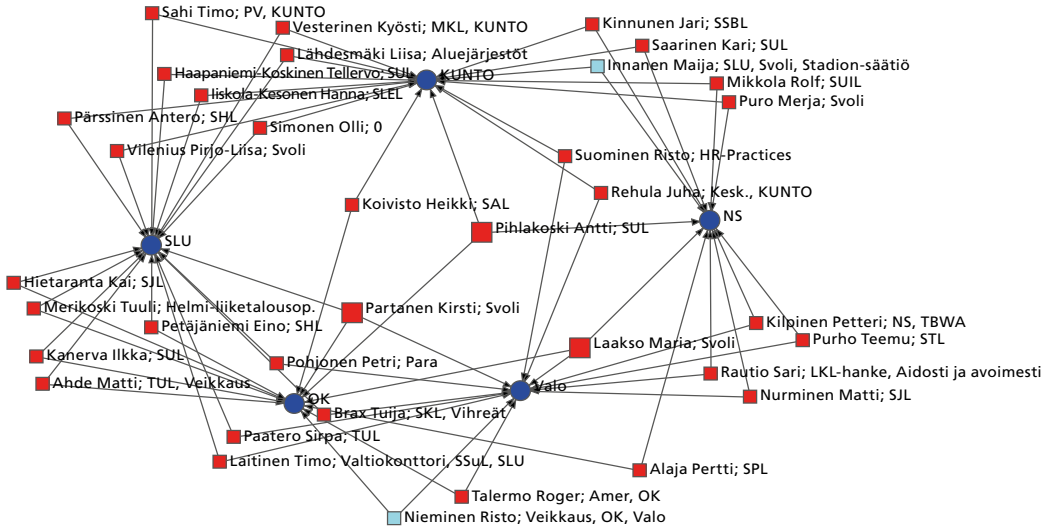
Sahi Timo; PV, KUNTO
Vesterinen Kyösti; MKL, KUNTO
Lähdesmäki Liisa; Aluejärjestöt
Haapaniemi-Koskinen Tellervo; SUL
KUNTO
Iiskola-Kesonen Hanna; SLEL
Pärssinen Antero; SHL
Simonen Olli; 0
Vilenius Pirjo-Liisa; Svoli
Kinnunen Jari; SSBL
Saarinen Kari; SUL
Innanen Maija; SLU, Svoli, Stadion-säätiö
Mikkola Rolf; SUIL
Puro Merja; Svoli
Suominen Risto; HR-Practices
Rehula Juha; Kesk., KUNTO
Koivisto Heikki; SAL
Pihlakoski Antti; SUL
NS
SLU
Hietaranta Kai; SJL
Merikoski Tuuli; Helmi-liiketalousop.
Petäjäniemi Eino; SHL
Partanen Kirsti; Svoli
Kanerva Ilkka; SUL
Ahde Matti; TUL, Veikkaus
Pohjonen Petri; Para
Laakso Maria; Svoli
Kilpinen Petteri; NS, TBWA
Purho Teemu; STL
Rautio Sari; LKL-hanke, Aidosti ja avoimesti
Valo
Nurminen Matti; SJL
OK
Brax Tuija; SKL, Vihreät
Paatero Sirpa; TUL
Laitinen Timo; Valtiokonttori, SSuL, SLU
Alaja Pertti; SPL
Talermo Roger; Amer, OK
Nieminen Risto; Veikkaus, OK, Valo